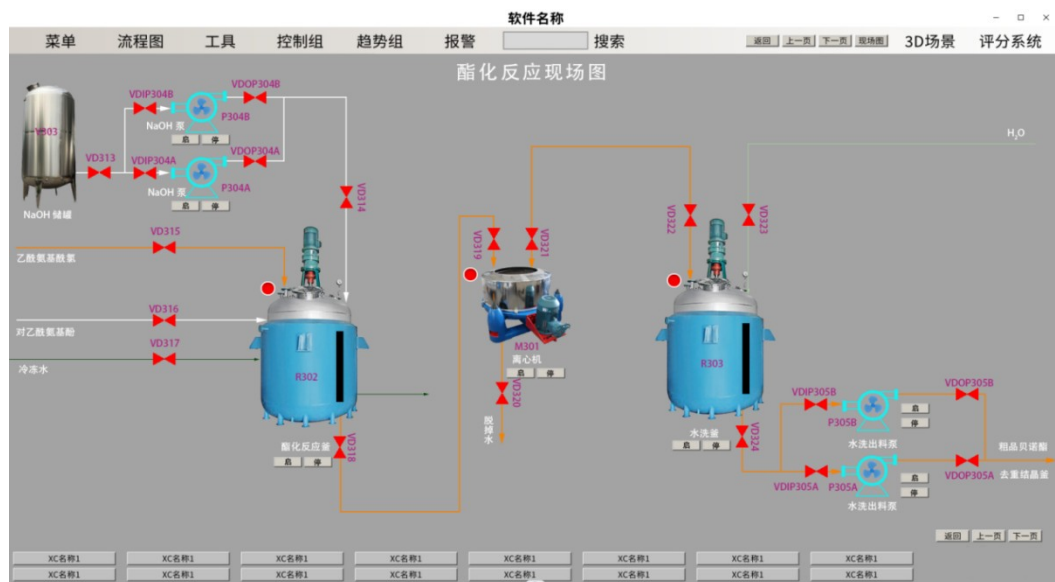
软件名称

菜单 流程图 工具 控制组 趋势组 报警 搜索 返回 上一页 下一页 现场图 3D场景 评分系统

酯化反应现场图

V303
NaOH 储罐
VD313
VDIP304B
VDOP304B
NaOH 泵
P304B
启 停
VDIP304A
VDOP304A
NaOH 泵
P304A
启 停
VD314
VD315
乙酰氨基酰氯
VD316
对乙酰氨基酚
VD317
冷冻水
R302
酯化反应釜
启 停
VD318
VD319
VD321
M301
离心机
启 停
VD320
脱掉水
VD322
VD323
$H_2O$
R303
水洗釜
启 停
VD324
VDIP305B
VDOP305B
P305B
启 停
水洗出料泵
粗品贝诺酯
去重结晶釜
VDIP305A
P305A
VDOP305A
启 停
水洗出料泵
返回 上一页 下一页

XC名称1 XC名称1 XC名称1 XC名称1 XC名称1 XC名称1 XC名称1 XC名称1
XC名称1 XC名称1 XC名称1 XC名称1 XC名称1 XC名称1 XC名称1 XC名称1